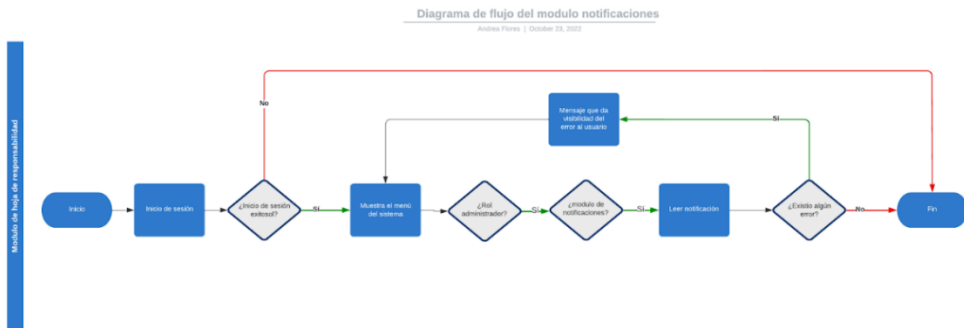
Diagrama de flujo del modulo notificaciones

Andrea Flores | October 23, 2022

Modulo de hoja de responsabilidad

No

Mensaje que da visibilidad del error al usuario

SI

Inicio

Inicio de sesión

¿Inicio de sesión exitoso?

SI

Muestra el menú del sistema

¿Rol administrador?

SI

¿modulo de notificaciones?

SI

Leer notificación

¿Existio algún error?

No

Fin